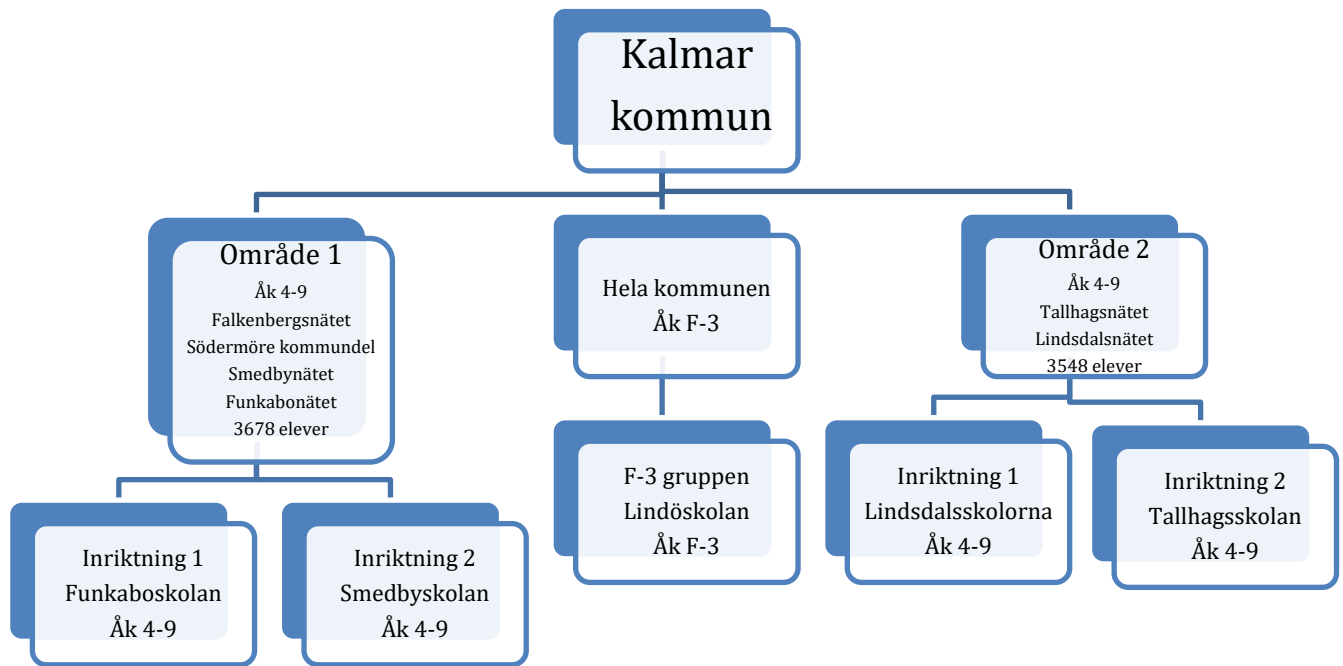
Kalmar kommun

Område 1
Åk 4-9
Falkenbergsnätet
Södermöre kommundel
Smedbynätet
Funkabonätet
3678 elever

Inriktning 1
Funkaboskolan
Åk 4-9

Inriktning 2
Smedbyskolan
Åk 4-9

Hela kommunen
Åk F-3

F-3 gruppen
Lindöskolan
Åk F-3

Område 2
Åk 4-9
Tallhagsnätet
Lindsdalsnätet
3548 elever

Inriktning 1
Lindsdalsskolorna
Åk 4-9

Inriktning 2
Tallhagsskolan
Åk 4-9